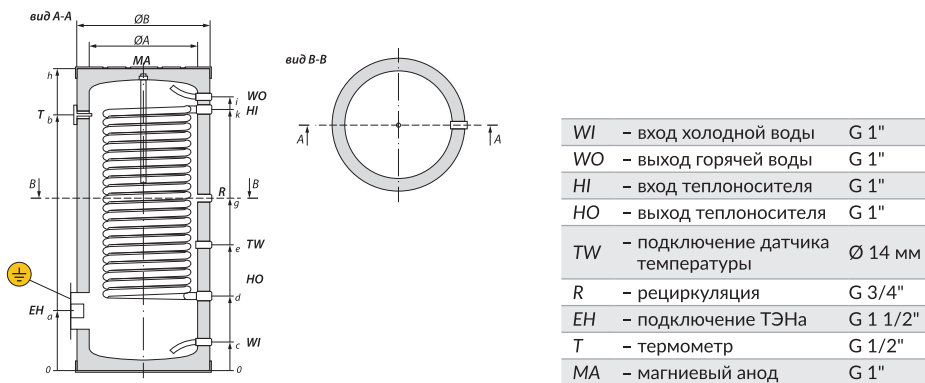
вид A-A
ØB
ØA
MA
h
T b
B
EH a
0
WO
i
k HI
R
g B
e TW
HO
d
c WI
0

вид B-B
A
A

| WI | – вход холодной воды | G 1" |
|---|---|---|
| WO | – выход горячей воды | G 1" |
| HI | – вход теплоносителя | G 1" |
| HO | – выход теплоносителя | G 1" |
| TW | – подключение датчика температуры | Ø 14 мм |
| R | – рециркуляция | G 3/4" |
| EH | – подключение ТЭНа | G 1 1/2" |
| T | – термометр | G 1/2" |
| MA | – магниевый анод | G 1" |